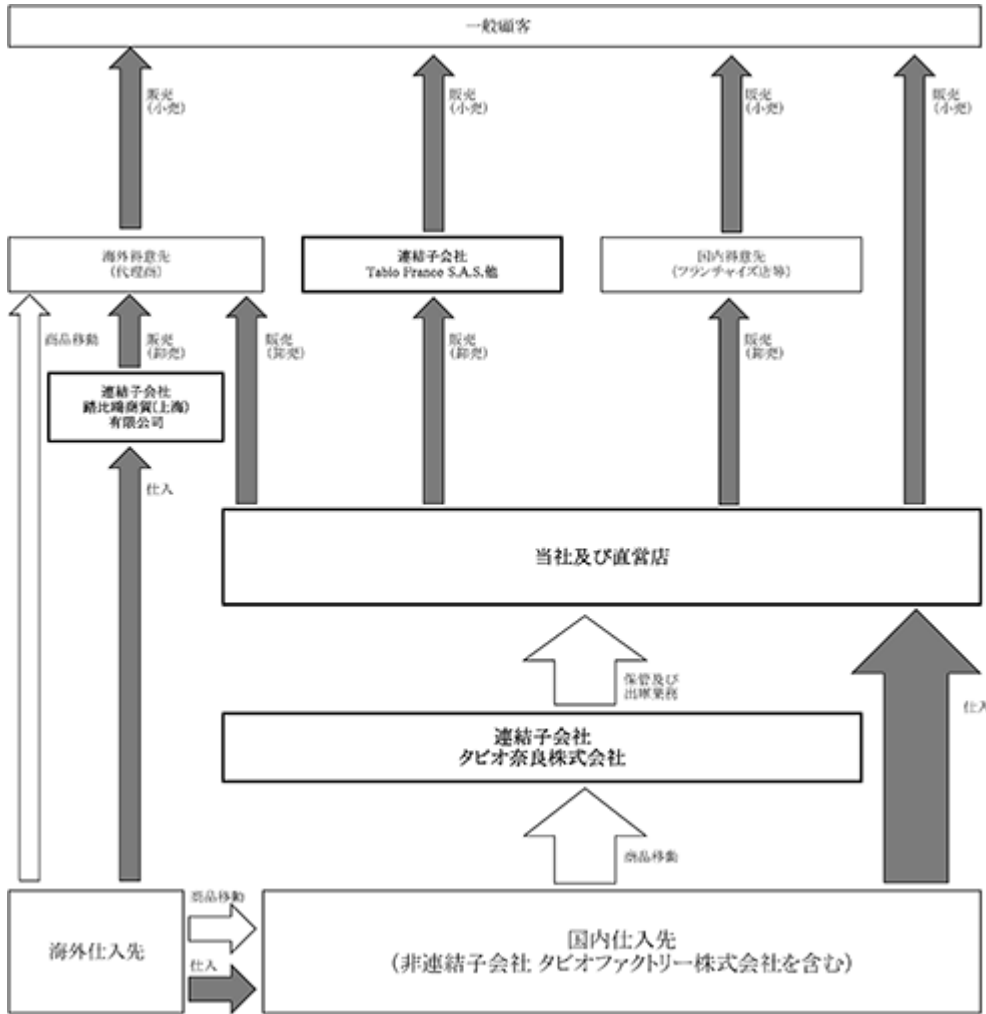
一般顧客

販売
(小売)

販売
(小売)

販売
(小売)

販売
(小売)

海外得意先
(代理店)

連結子会社
Tabio France S.A.S.他

国内得意先
(フランチャイズ店等)

商品移動

販売
(卸売)

販売
(卸売)

販売
(卸売)

販売
(卸売)

連結子会社
靴比織商貿(上海)
有限公司

仕入

当社及び直営店

保管及び
出庫業務

仕入

連結子会社
タビオ奈良株式会社

商品移動

海外仕入先

商品移動

仕入

国内仕入先
(非連結子会社 タビオファクトリー株式会社を含む)